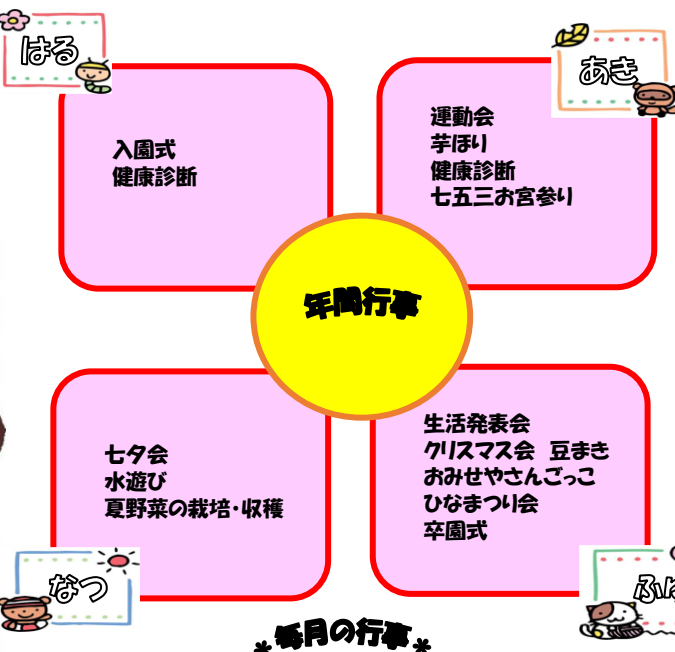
はる

入園式
健康診断

あき

運動会
芋ほり
健康診断
七五三お宮参り

年間行事

なつ

七夕会
水遊び
夏野菜の栽培・収穫

ふゆ

生活発表会
クリスマス会　豆まき
おみせやさんごっこ
ひなまつり会
卒園式

＊毎月の行事＊